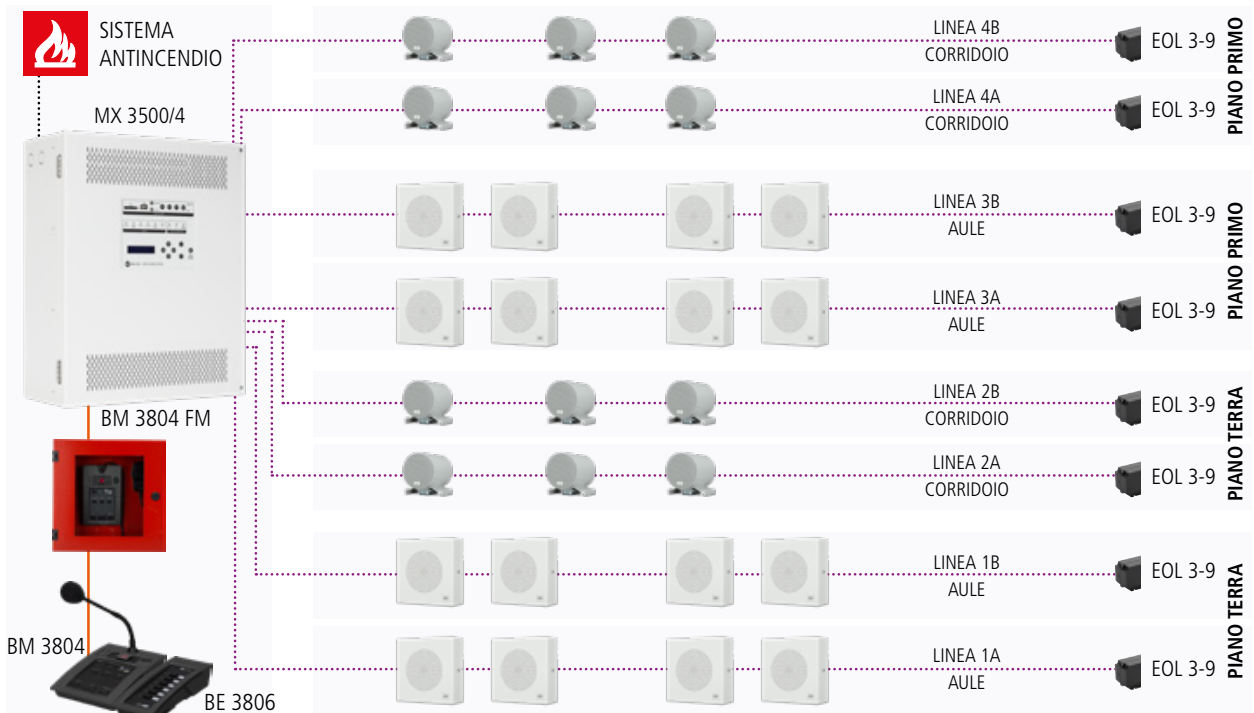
SISTEMA ANTINCENDIO

MX 3500/4

BM 3804 FM

BM 3804

BE 3806

LINEA 4B
CORRIDOIO
EOL 3-9

LINEA 4A
CORRIDOIO
EOL 3-9

PIANO PRIMO

LINEA 3B
AULE
EOL 3-9

LINEA 3A
AULE
EOL 3-9

PIANO PRIMO

LINEA 2B
CORRIDOIO
EOL 3-9

LINEA 2A
CORRIDOIO
EOL 3-9

PIANO TERRA

LINEA 1B
AULE
EOL 3-9

LINEA 1A
AULE
EOL 3-9

PIANO TERRA